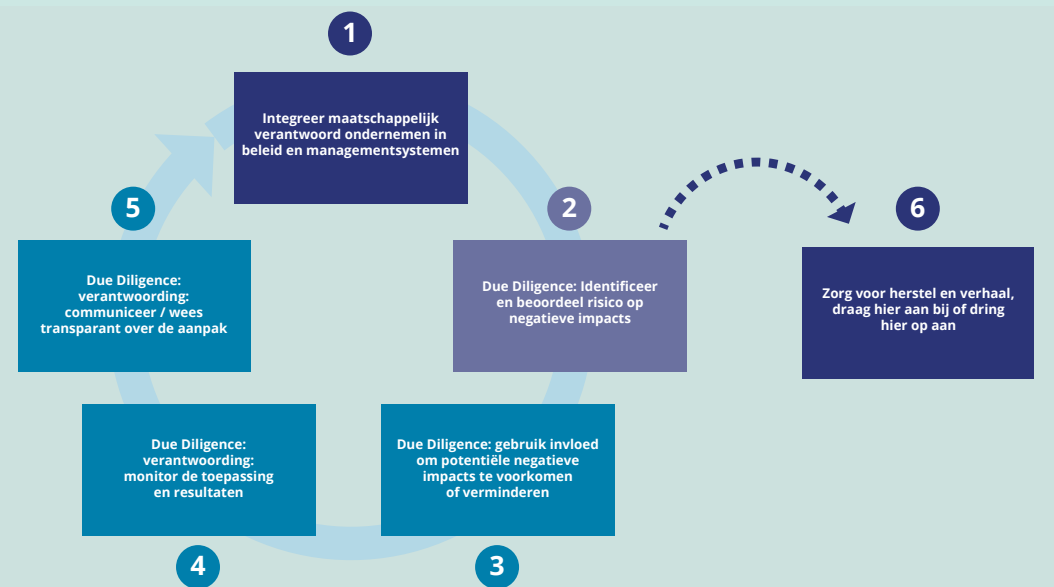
1

Integreer maatschappelijk verantwoord ondernemen in beleid en managementsystemen

2

Due Diligence: Identificeer en beoordeel risico op negatieve impacts

3

Due Diligence: gebruik invloed om potentiële negatieve impacts te voorkomen of verminderen

4

Due Diligence: verantwoording: monitor de toepassing en resultaten

5

Due Diligence: verantwoording: communiceer / wees transparant over de aanpak

6

Zorg voor herstel en verhaal, draag hier aan bij of dring hier op aan